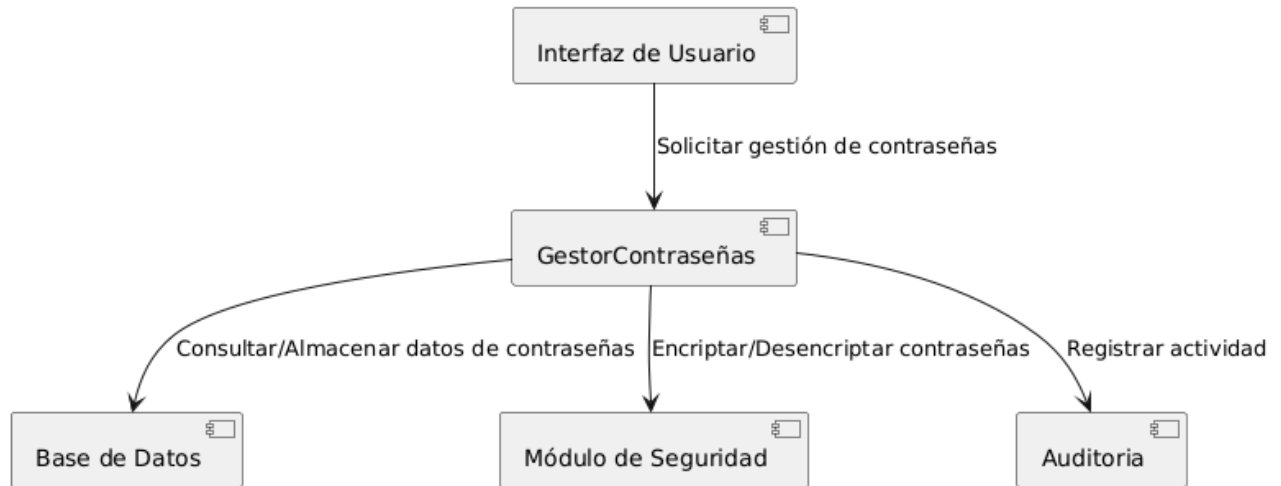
Interfaz de Usuario

Solicitar gestión de contraseñas

GestorContraseñas

Consultar/Almacenar datos de contraseñas

Encriptar/Desencriptar contraseñas

Registrar actividad

Base de Datos

Módulo de Seguridad

Auditoria